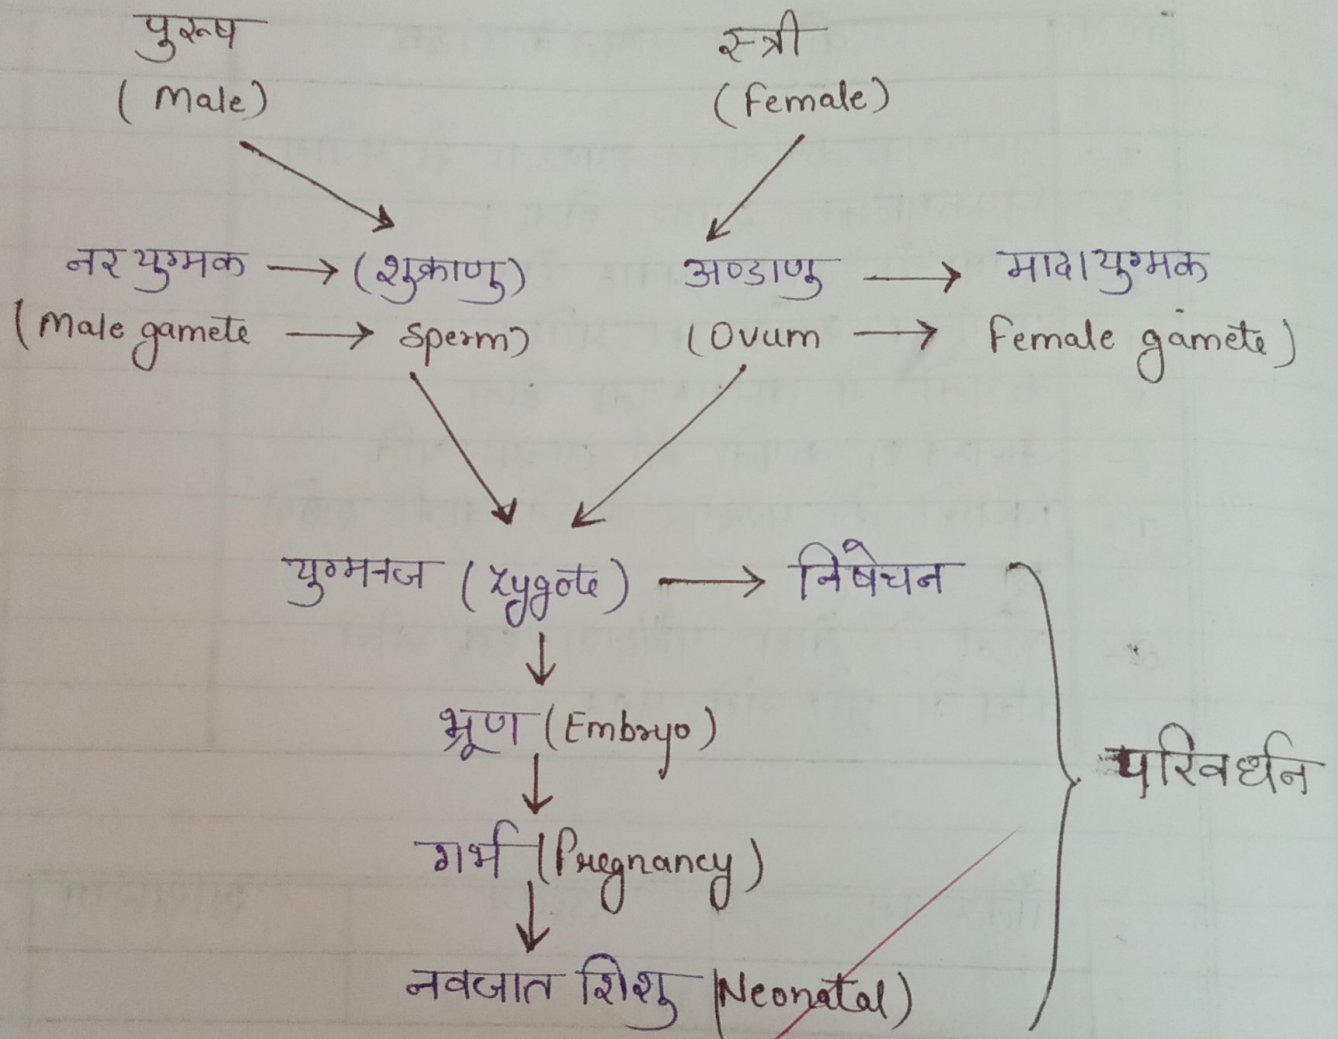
पुरूष
(Male)

स्त्री
(Female)

नर युग्मक → (शुक्राणु)
(Male gamete → Sperm)

अण्डाणु → मादा युग्मक
(Ovum → Female gamete)

युग्मनज (Zygote) → निषेचन
↓
भ्रूण (Embryo)
↓
गर्भ (Pregnancy)
↓
नवजात शिशु (Neonatal)

परिवर्धन